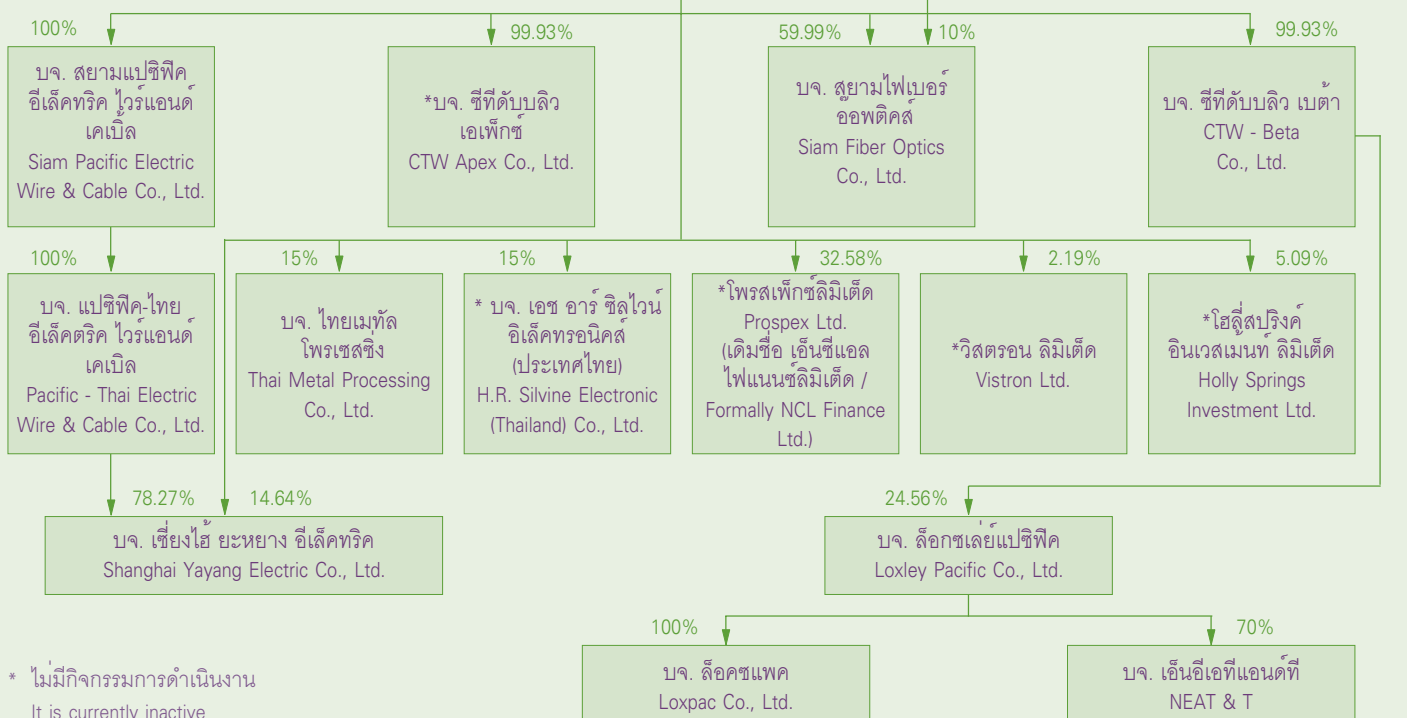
100%

บจ. สยามแปซิฟิค อีเล็คทริค ไวร์แอนด์ เคเบิล
Siam Pacific Electric Wire & Cable Co., Ltd.

99.93%

*บจ. ซีทีดับบลิว เอเพ็กซ์
CTW Apex Co., Ltd.

59.99%

10%

บจ. สยามไฟเบอร์ ออพติคส์
Siam Fiber Optics Co., Ltd.

99.93%

บจ. ซีทีดับบลิว เบต้า
CTW - Beta Co., Ltd.

100%

บจ. แปซิฟิค-ไทย อีเล็คตริค ไวร์แอนด์ เคเบิล
Pacific - Thai Electric Wire & Cable Co., Ltd.

15%

บจ. ไทยเมทัล โพรเซสซิ่ง
Thai Metal Processing Co., Ltd.

15%

* บจ. เอช อาร์ ซิลไวน์ อิเล็คทรอนิคส์ (ประเทศไทย)
H.R. Silvine Electronic (Thailand) Co., Ltd.

32.58%

*โพรสเพ็กซ์ลิมิเต็ด
Prospex Ltd.
(เดิมชื่อ เอ็นซีแอล ไฟแนนซ์ลิมิเต็ด / Formally NCL Finance Ltd.)

2.19%

*วิสตรอน ลิมิเต็ด
Vistron Ltd.

5.09%

*โฮลี่สปริงค์ อินเวสเมนท์ ลิมิเต็ด
Holly Springs Investment Ltd.

78.27%

14.64%

บจ. เซี่ยงไฮ้ ยะหยาง อีเล็คทริค
Shanghai Yayang Electric Co., Ltd.

24.56%

บจ. ล็อกซเล่ย์แปซิฟิค
Loxley Pacific Co., Ltd.

100%

บจ. ล็อคซแพค
Loxpac Co., Ltd.

70%

บจ. เอ็นอีเอทีแอนด์ที
NEAT & T

* ไม่มีกิจกรรมการดำเนินงาน
It is currently inactive